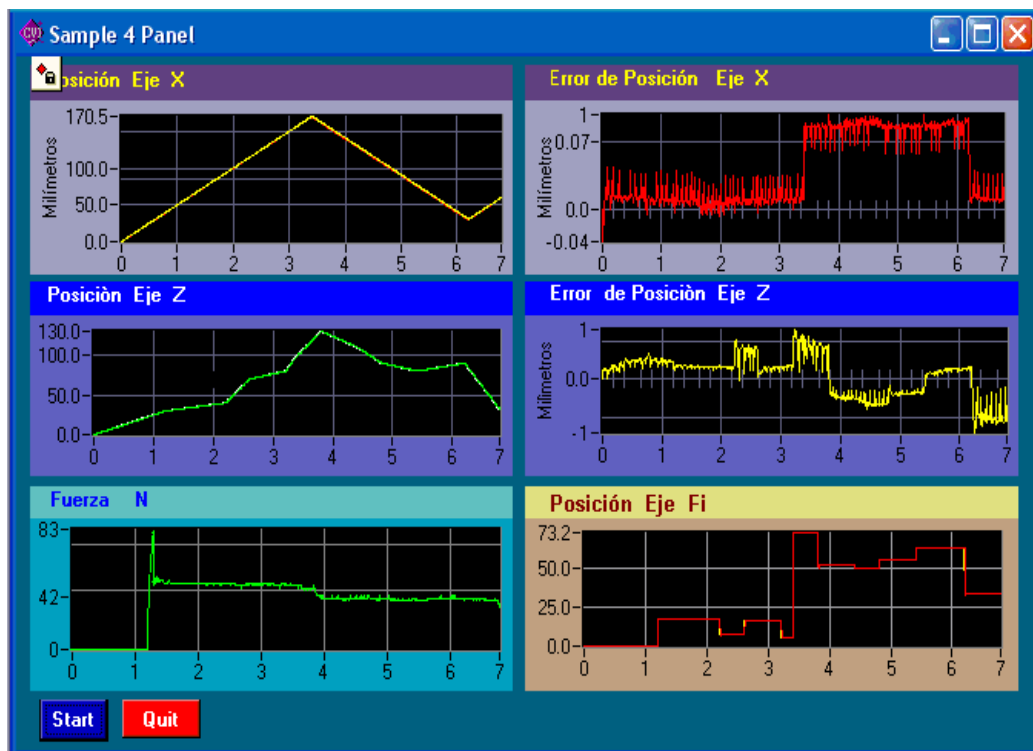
Sample 4 Panel

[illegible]osición Eje X

170.5
100.0
50.0
0.0
Milímetros
0 1 2 3 4 5 6 7

Error de Posición Eje X

1
0.07
0.0
-0.04
Milímetros
0 1 2 3 4 5 6 7

Posiciòn Eje Z

130.0
100.0
50.0
0.0
0 1 2 3 4 5 6 7

Error de Posiciòn Eje Z

1
0.0
-1
Milímetros
0 1 2 3 4 5 6 7

Fuerza N

83
42
0
0 1 2 3 4 5 6 7

Posición Eje Fi

73.2
50.0
25.0
0.0
0 1 2 3 4 5 6 7

Start
Quit